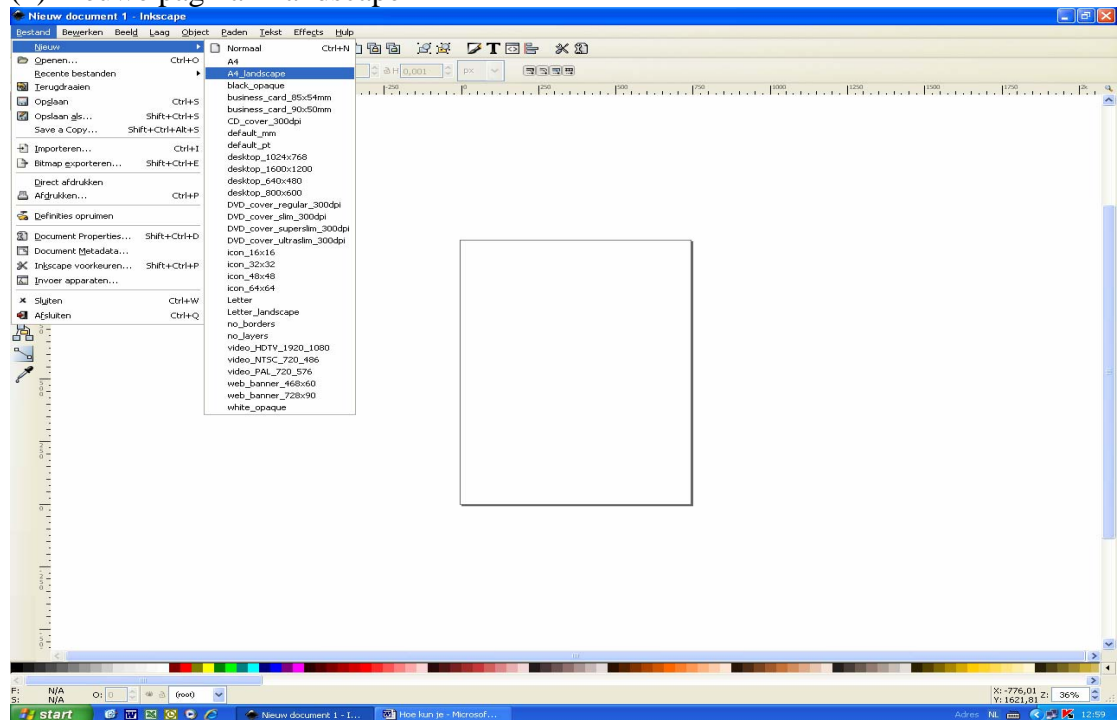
Nieuw document 1 - Inkscape

Bestand Bewerken Beeld Laag Object Paden Tekst Effects Hulp

Nieuw
Openen... Ctrl+O
Recente bestanden
Terugdraaien
Opslaan Ctrl+S
Opslaan als... Shift+Ctrl+S
Save a Copy... Shift+Ctrl+Alt+S
Importeren... Ctrl+I
Bitmap exporteren... Shift+Ctrl+E
Direct afdrukken
Afdrukken... Ctrl+P
Definities opruimen
Document Properties... Shift+Ctrl+D
Document Metadata...
Inkscape voorkeuren... Shift+Ctrl+P
Invoer apparaten...
Sluiten Ctrl+W
Afsluiten Ctrl+Q

Normaal Ctrl+N
A4
A4_landscape
black_opaque
business_card_85x54mm
business_card_90x50mm
CD_cover_300dpi
default_mm
default_pt
desktop_1024x768
desktop_1600x1200
desktop_640x480
desktop_800x600
DVD_cover_regular_300dpi
DVD_cover_slim_300dpi
DVD_cover_superslim_300dpi
DVD_cover_ultraslim_300dpi
icon_16x16
icon_32x32
icon_48x48
icon_64x64
Letter
Letter_landscape
no_borders
no_layers
video_HDTV_1920_1080
video_NTSC_720_486
video_PAL_720_576
web_banner_468x60
web_banner_728x90
white_opaque

H 0,001 px

-250 0 250 500 750 1000 1250 1500 1750

F: N/A
S: N/A
O: 0
(root)
X: -776,01
Y: 1621,81
Z: 36%

start
Nieuw document 1 - I...
Hoe kun je - Microsof...
Adres NL 12:59